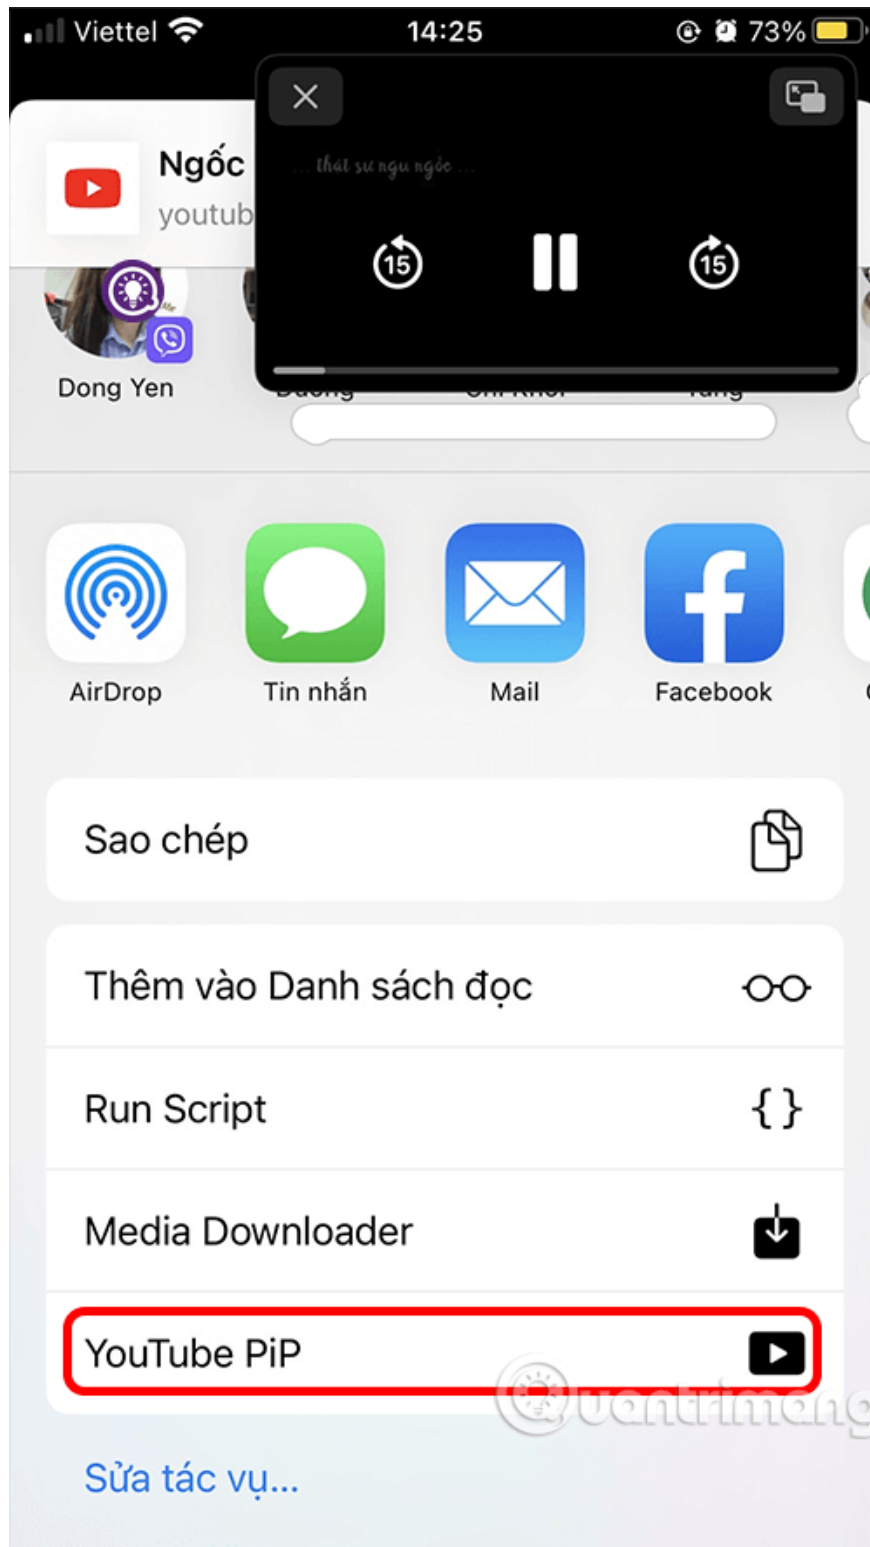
Viettel 14:25 73%

Ngốc
youtub

... thật sự ngu ngốc ...

15 15

Dong Yen

AirDrop
Tin nhắn
Mail
Facebook

Sao chép

Thêm vào Danh sách đọc

Run Script

Media Downloader

YouTube PiP

Sửa tác vụ...

Quantrimang